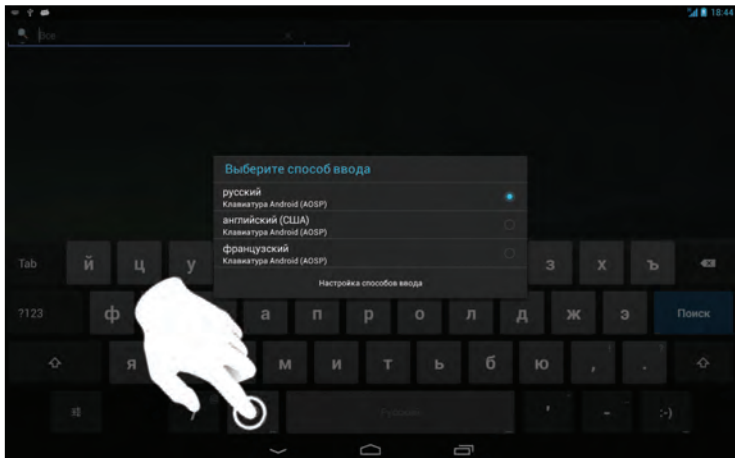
18:44

Все

Выберите способ ввода

русский
Клавиатура Android (AOSP)

английский (США)
Клавиатура Android (AOSP)

французский
Клавиатура Android (AOSP)

Настройка способов ввода

Tab й ц у з х ъ

?123 ф а п р о л д ж э Поиск

я м и т ь б ю , .

Русский

:-)